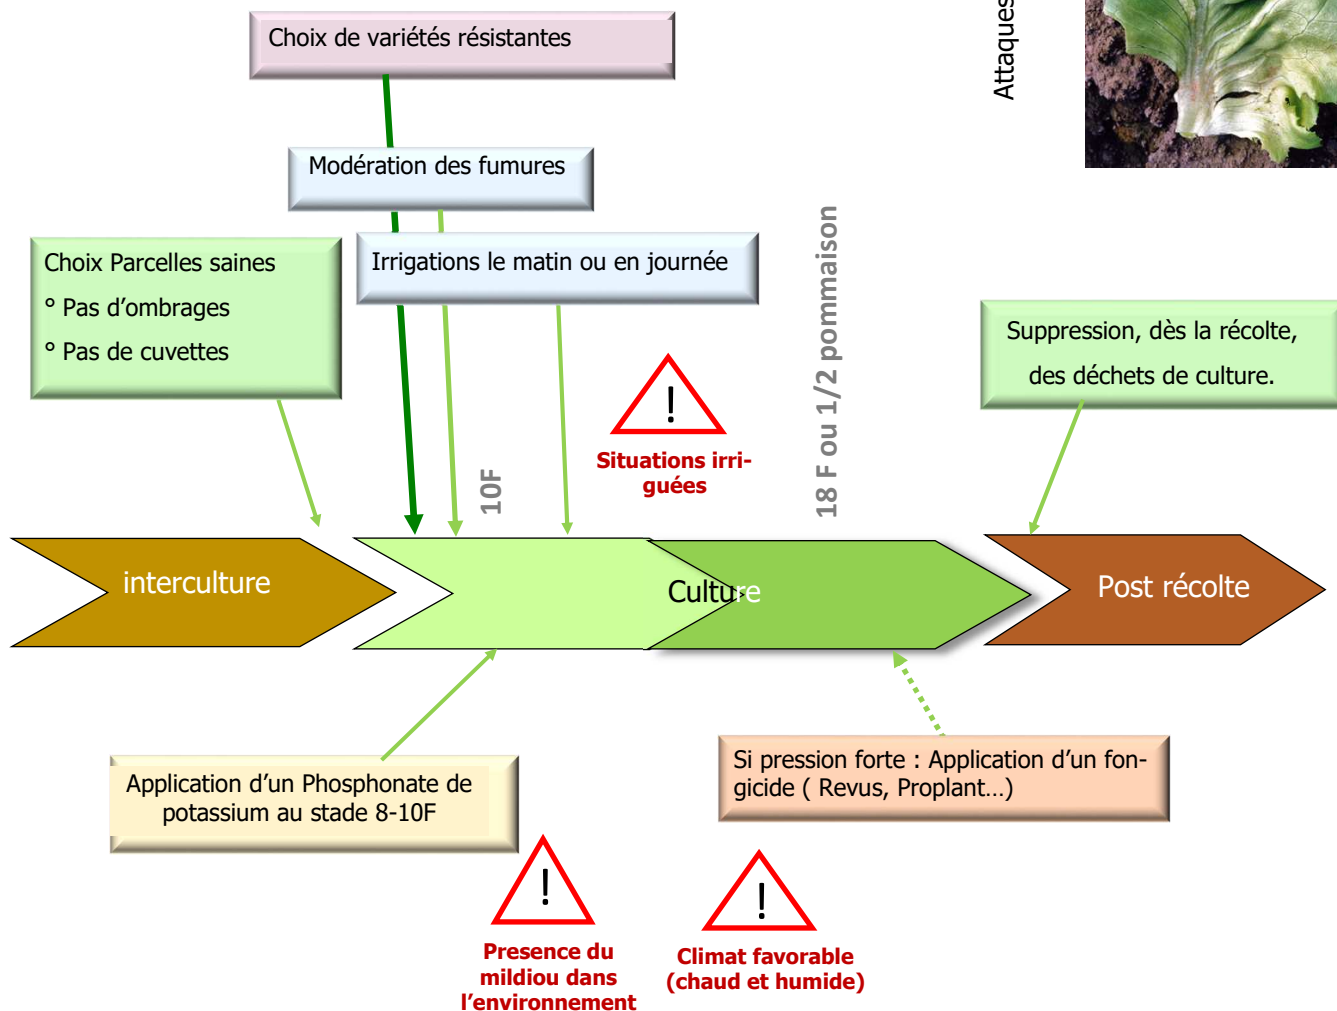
Choix de variétés résistantes

Attaques

Modération des fumures

Choix Parcelles saines
° Pas d'ombrages
° Pas de cuvettes

Irrigations le matin ou en journée

18 F ou 1/2 pommaison

Suppression, dès la récolte, des déchets de culture.

!

Situations irriguées

10F

interculture

Culture

Post récolte

Application d'un Phosphonate de potassium au stade 8-10F

Si pression forte : Application d'un fongicide ( Revus, Proplant…)

!

Presence du mildiou dans l'environnement

!

Climat favorable (chaud et humide)